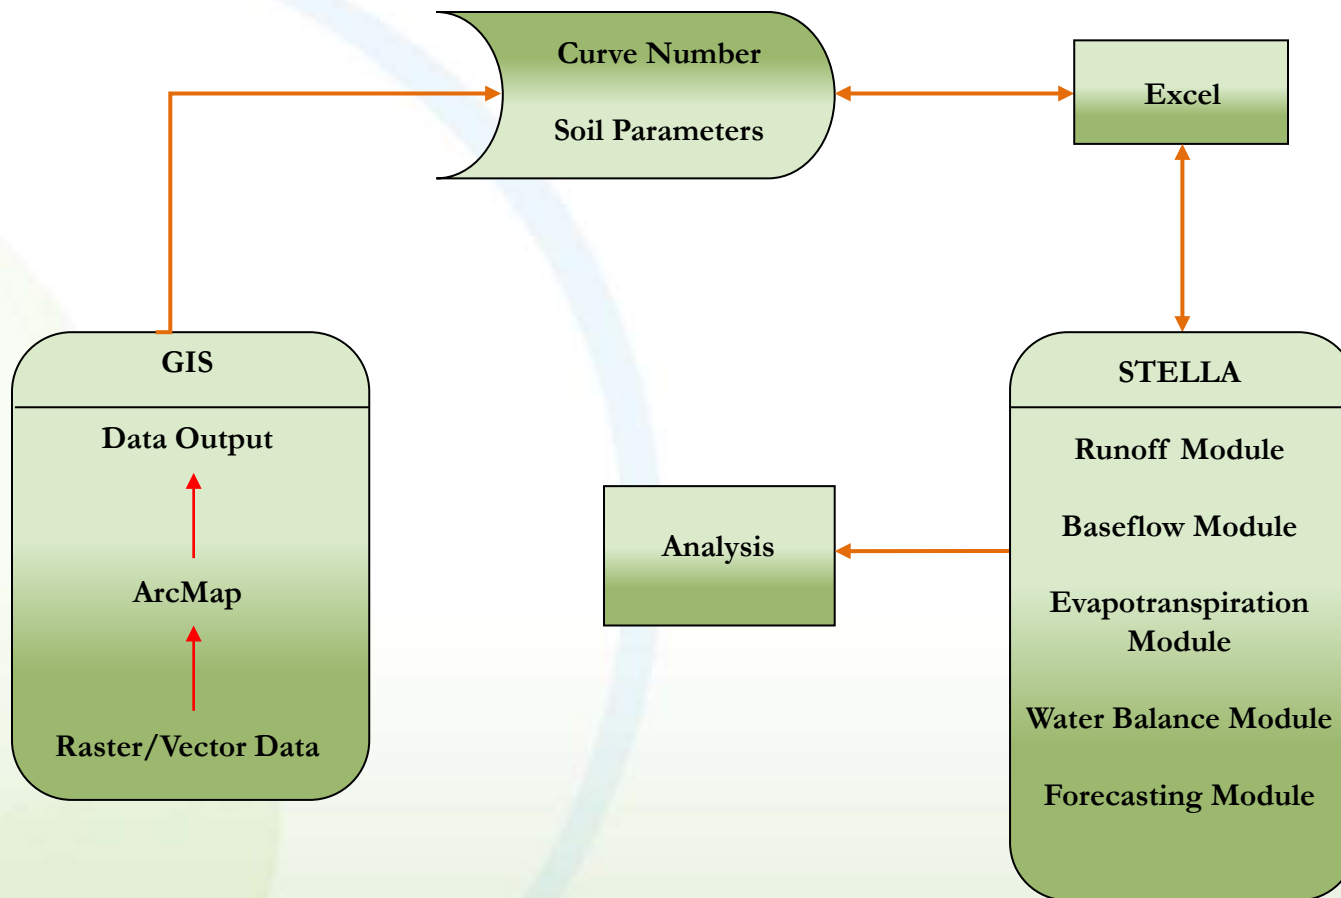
Curve Number

Soil Parameters

Excel

GIS

Data Output

ArcMap

Raster/Vector Data

Analysis

STELLA

Runoff Module

Baseflow Module

Evapotranspiration Module

Water Balance Module

Forecasting Module